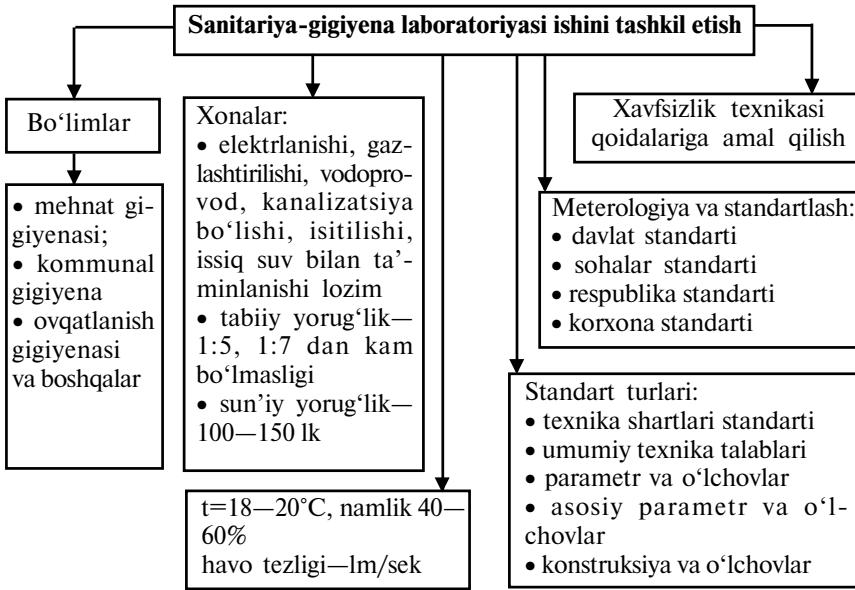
Sanitariya-gigiyena laboratoriyasi ishini tashkil etish

Bo‘limlar

• mehnat gigiyenasi;
• kommunal gigiyena
• ovqatlanish gigiyenasi va boshqalar

Xonalar:
• elektrlanishi, gazlashtirilishi, vodoprovod, kanalizatsiya bo‘lishi, isitilishi, issiq suv bilan ta’minlanishi lozim
• tabiiy yorug‘lik—1:5, 1:7 dan kam bo‘lmasligi
• sun’iy yorug‘lik—100—150 lk

t=18—20°C, namlik 40—60%
havo tezligi—lm/sek

Xavfsizlik texnikasi qoidalariga amal qilish

Meterologiya va standartlash:
• davlat standarti
• sohalar standarti
• respublika standarti
• korxona standarti

Standart turlari:
• texnika shartlari standarti
• umumiy texnika talablari
• parametr va o‘lchovlar
• asosiy parametr va o‘lchovlar
• konstruksiya va o‘lchovlar